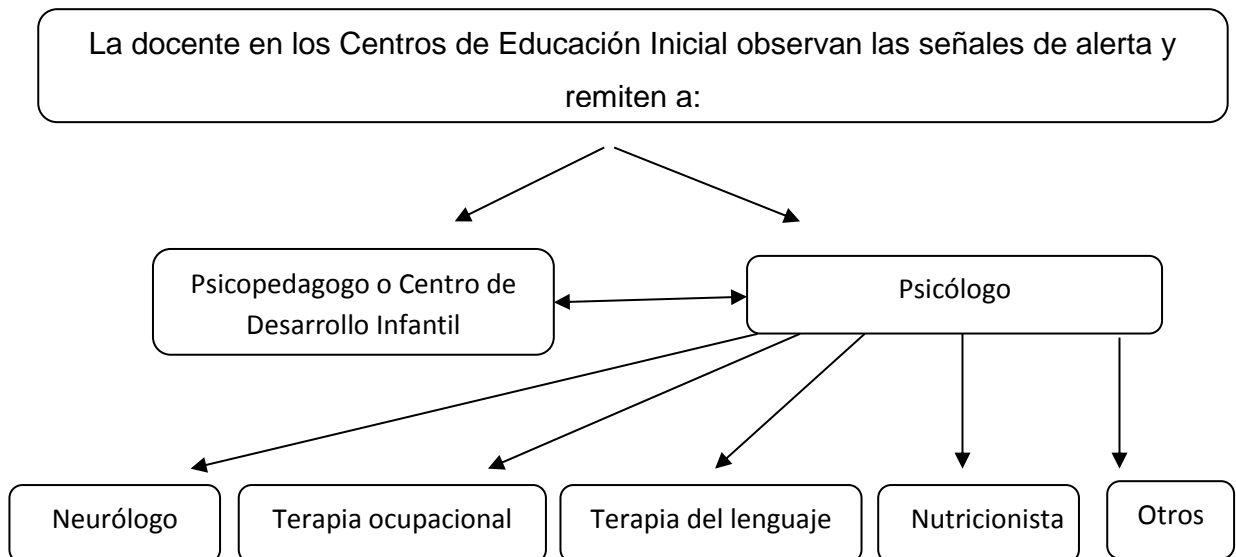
La docente en los Centros de Educación Inicial observan las señales de alerta y remiten a:

Psicopedagogo o Centro de Desarrollo Infantil

Psicólogo

Neurólogo

Terapia ocupacional

Terapia del lenguaje

Nutricionista

Otros